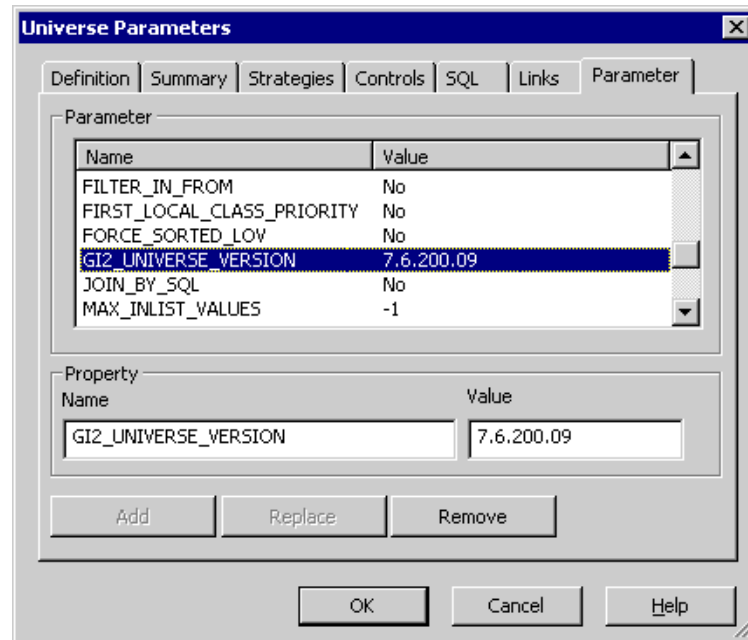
Universe Parameters

Definition | Summary | Strategies | Controls | SQL | Links | Parameter

Parameter

| Name | Value |
|---|---|
| FILTER_IN_FROM | No |
| FIRST_LOCAL_CLASS_PRIORITY | No |
| FORCE_SORTED_LOV | No |
| GI2_UNIVERSE_VERSION | 7.6.200.09 |
| JOIN_BY_SQL | No |
| MAX_INLIST_VALUES | -1 |

Property
Name
GI2_UNIVERSE_VERSION
Value
7.6.200.09

Add
Replace
Remove

OK
Cancel
Help